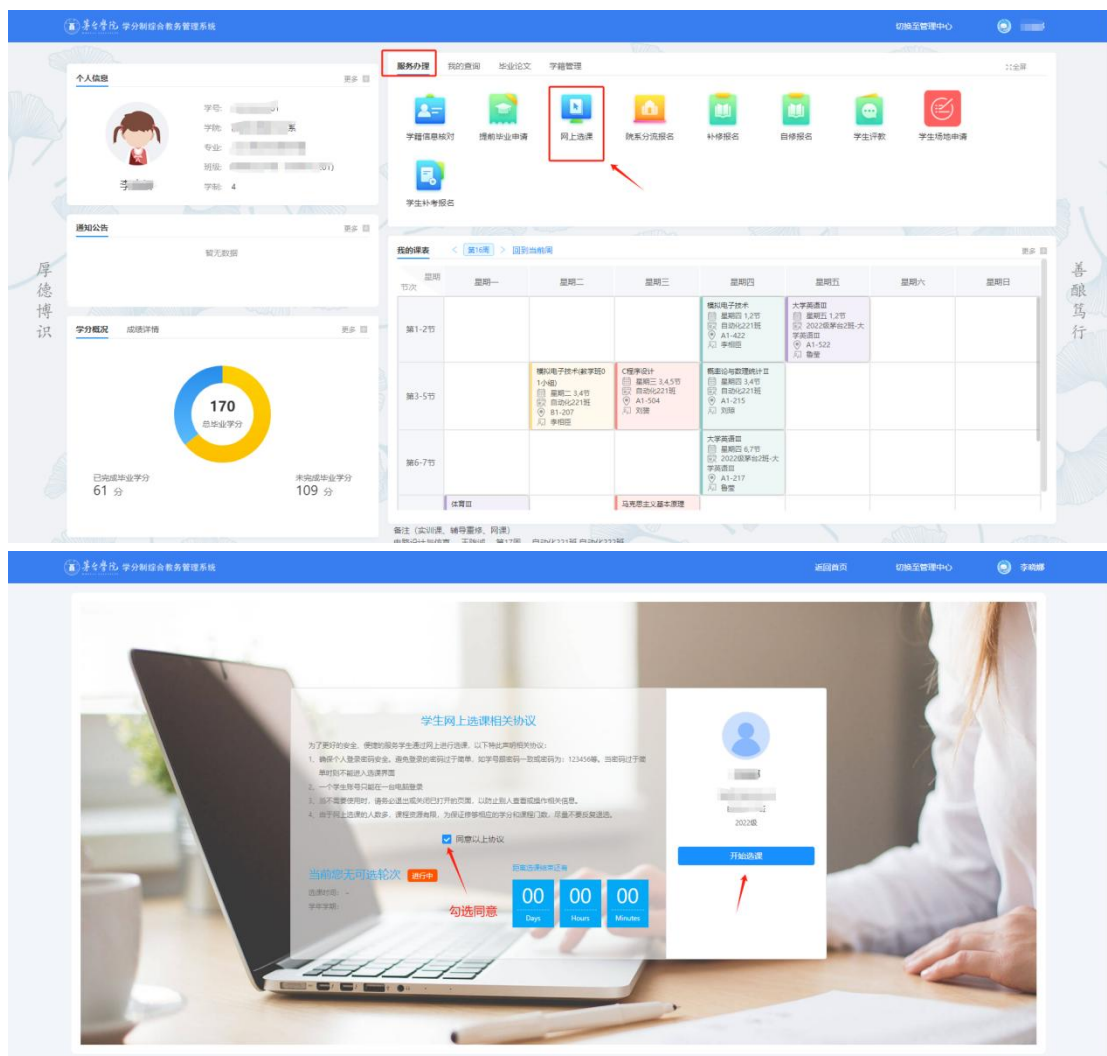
学分制综合教务管理系统

切换至管理中心

个人信息 更多

学号:
学院: 系
专业:
班级: 01)
学制: 4
李

服务办理 我的查询 毕业论文 学籍管理 全屏

学籍信息核对 提前毕业申请 网上选课 院系分流报名 补修报名 自修报名 学生评教 学生场地申请

学生补考报名

通知公告 更多

暂无数据

学分概况 成绩详情 更多

170
总毕业学分

已完成毕业学分
61 分

未完成毕业学分
109 分

厚德博识

善酿笃行

我的课表 < 第16周 > 回到当前周 更多

| 星期 节次 | 星期一 | 星期二 | 星期三 | 星期四 | 星期五 | 星期六 | 星期日 |
|---|---|---|---|---|---|---|---|
| 第1-2节 | | | | 模拟电子技术 星期四 1,2节 自动化221班 A1-422 李相田 | 大学英语III 星期五 1,2节 2022级第台2班-大学英语III A1-522 鲁莹 | | |
| 第3-5节 | | 模拟电子技术(教学班01小组) 星期二 3,4节 自动化221班 B1-207 李相田 | C程序设计 星期三 3,4,5节 自动化221班 A1-504 刘晨 | 概率论与数理统计II 星期四 3,4节 自动化221班 A1-215 刘丽 | | | |
| 第6-7节 | | | | 大学英语III 星期四 6,7节 2022级第台2班-大学英语III A1-217 鲁莹 | | | |
| | 体育III | | 马克思主义基本原理 | | | | |

备注（实训课、辅导重修、网课）

学分制综合教务管理系统

返回首页 切换至管理中心 李晓娜

学生网上选课相关协议

为了更好的安全、便捷的服务学生通过网上进行选课，以下特此声明相关协议：
1、确保个人登录密码安全，避免登录的密码过于简单，如学号跟密码一致或密码为：123456等，当密码过于简单时则不能进入选课界面
2、一个学生账号只能在一台电脑登录
3、当不需要使用时，请务必退出或关闭已打开的页面，以防止别人查看或操作相关信息。
4、鉴于网上选课的人数多，课程资源有限，为保证停修相应的学分和课程门数，尽量不要反复退选。

同意以上协议

当前您无可选轮次 进行中
选课时间：-
学年学期：

勾选同意

距离选课结束还有
00 Days 00 Hours 00 Minutes

2022级

开始选课